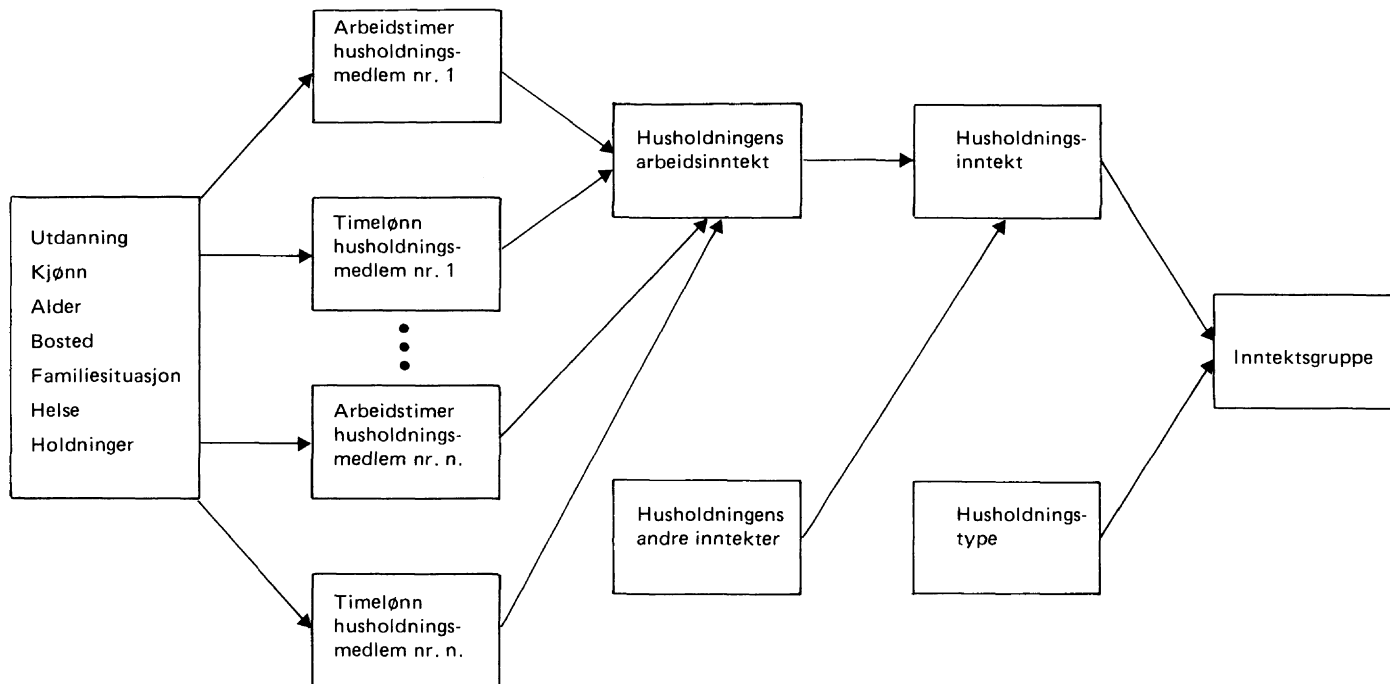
Utdanning
Kjønn
Alder
Bosted
Familiesituasjon
Helse
Holdninger

Arbeidstimer husholdningsmedlem nr. 1

Timelønn husholdningsmedlem nr. 1

Arbeidstimer husholdningsmedlem nr. n.

Timelønn husholdningsmedlem nr. n.

Husholdningens arbeidsinntekt

Husholdningens andre inntekter

Husholdningsinntekt

Husholdningstype

Inntektsgruppe